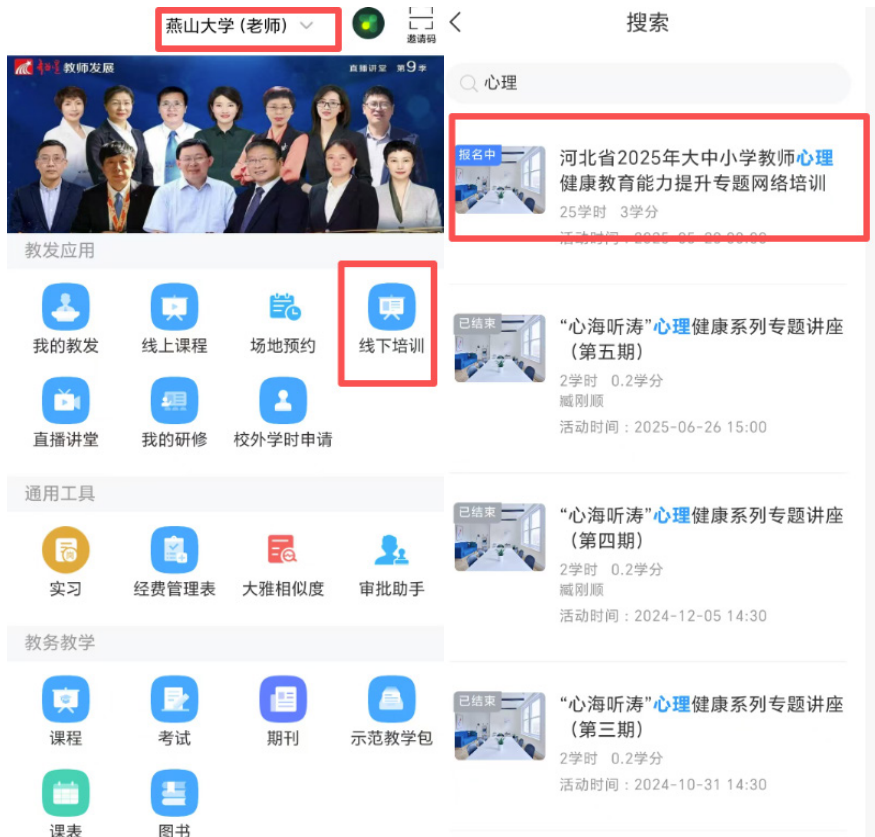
燕山大学 (老师)

邀请码

教师发展

直播讲堂 第9季

教发应用

我的教发
线上课程
场地预约
线下培训
直播讲堂
我的研修
校外学时申请

通用工具

实习
经费管理表
大雅相似度
审批助手

教务教学

课程
考试
期刊
示范教学包
课表
图书

搜索

心理

报名中

河北省2025年大中小学教师心理健康教育能力提升专题网络培训

25学时 3学分

活动时间：2025-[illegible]

已结束

“心海听涛”心理健康系列专题讲座（第五期）

2学时 0.2学分

臧刚顺

活动时间：2025-06-26 15:00

已结束

“心海听涛”心理健康系列专题讲座（第四期）

2学时 0.2学分

臧刚顺

活动时间：2024-12-05 14:30

已结束

“心海听涛”心理健康系列专题讲座（第三期）

2学时 0.2学分

活动时间：2024-10-31 14:30